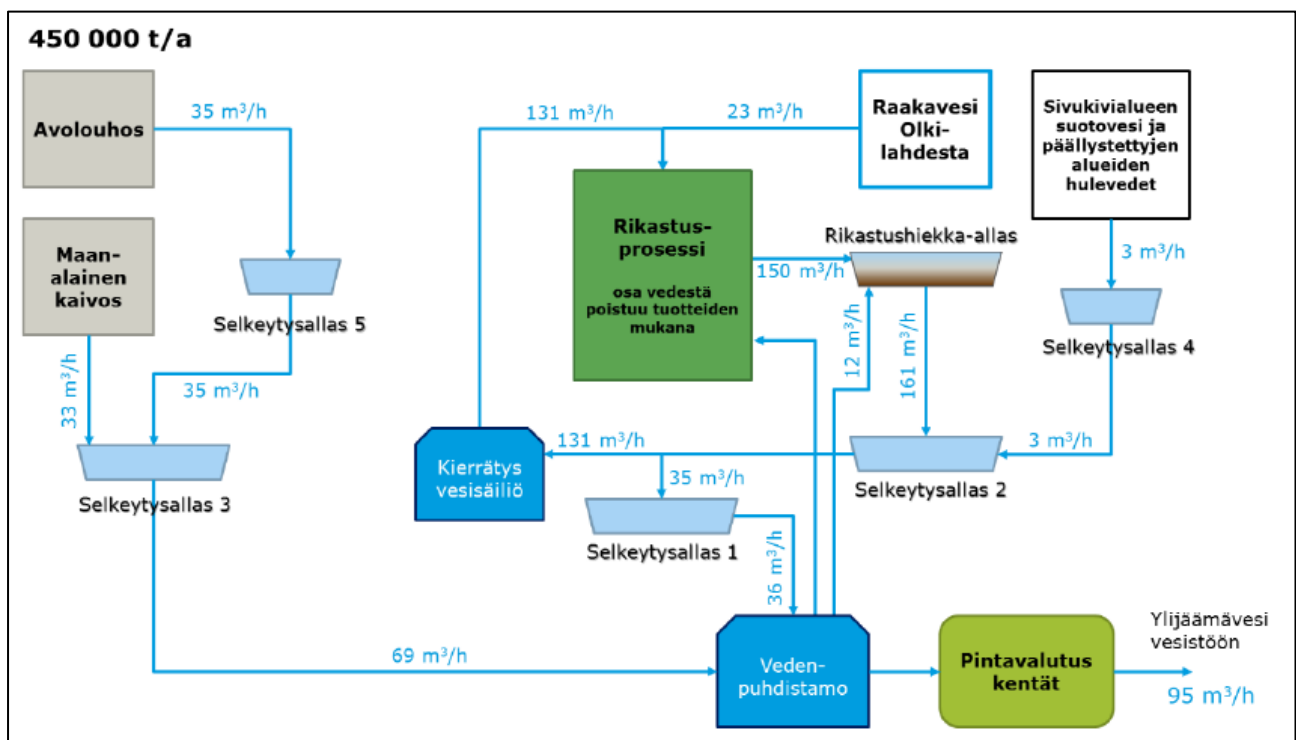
450 000 t/a

Avolouhos

35 m³/h

131 m³/h

23 m³/h

Raakavesi Olkilahdesta

Sivukivialueen suotovesi ja päällystettyjen alueiden hulevedet

Maanalainen kaivos

Rikastusprosessi

osa vedestä poistuu tuotteiden mukana

Rikastushiekka-allas

150 m³/h

3 m³/h

Selkeytysallas 5

12 m³/h

161 m³/h

Selkeytysallas 4

33 m³/h

35 m³/h

131 m³/h

3 m³/h

Kierrätys vesisäiliö

35 m³/h

Selkeytysallas 2

Selkeytysallas 3

Selkeytysallas 1

36 m³/h

Ylijäämävesi vesistöön

69 m³/h

Vedenpuhdistamo

Pintavalutus kentät

95 m³/h